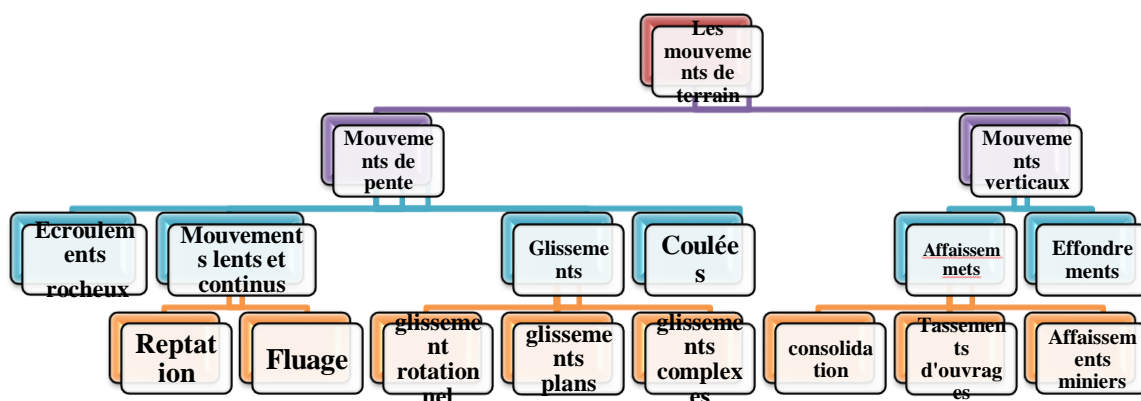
Les mouvements de terrain

Mouvements de pente

Mouvements verticaux

Ecroulements rocheux

Mouvements lents et continus

Glissements

Coulées

Affaissemets

Effondrements

Reptation

Fluage

glissement rotationnel

glissements plans

glissements complexes

consolidation

Tassements d'ouvrages

Affaissements miniers